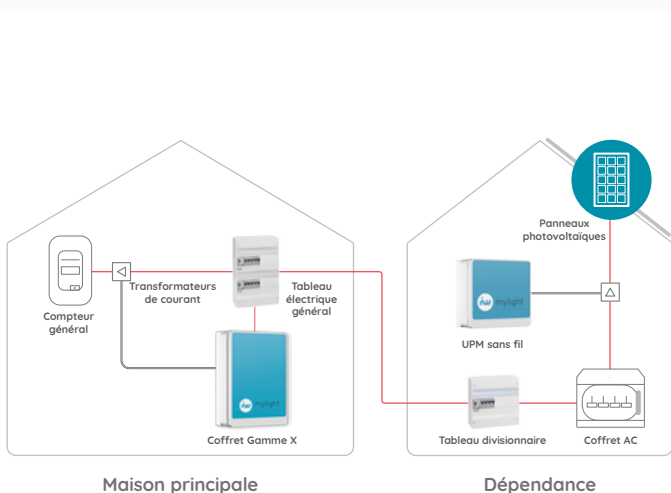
Compteur général

Transformateurs de courant

Tableau électrique général

mylight

Coffret Gamme X

Maison principale

Panneaux photovoltaïques

mylight

UPM sans fil

Tableau divisionnaire

Coffret AC

Dépendance